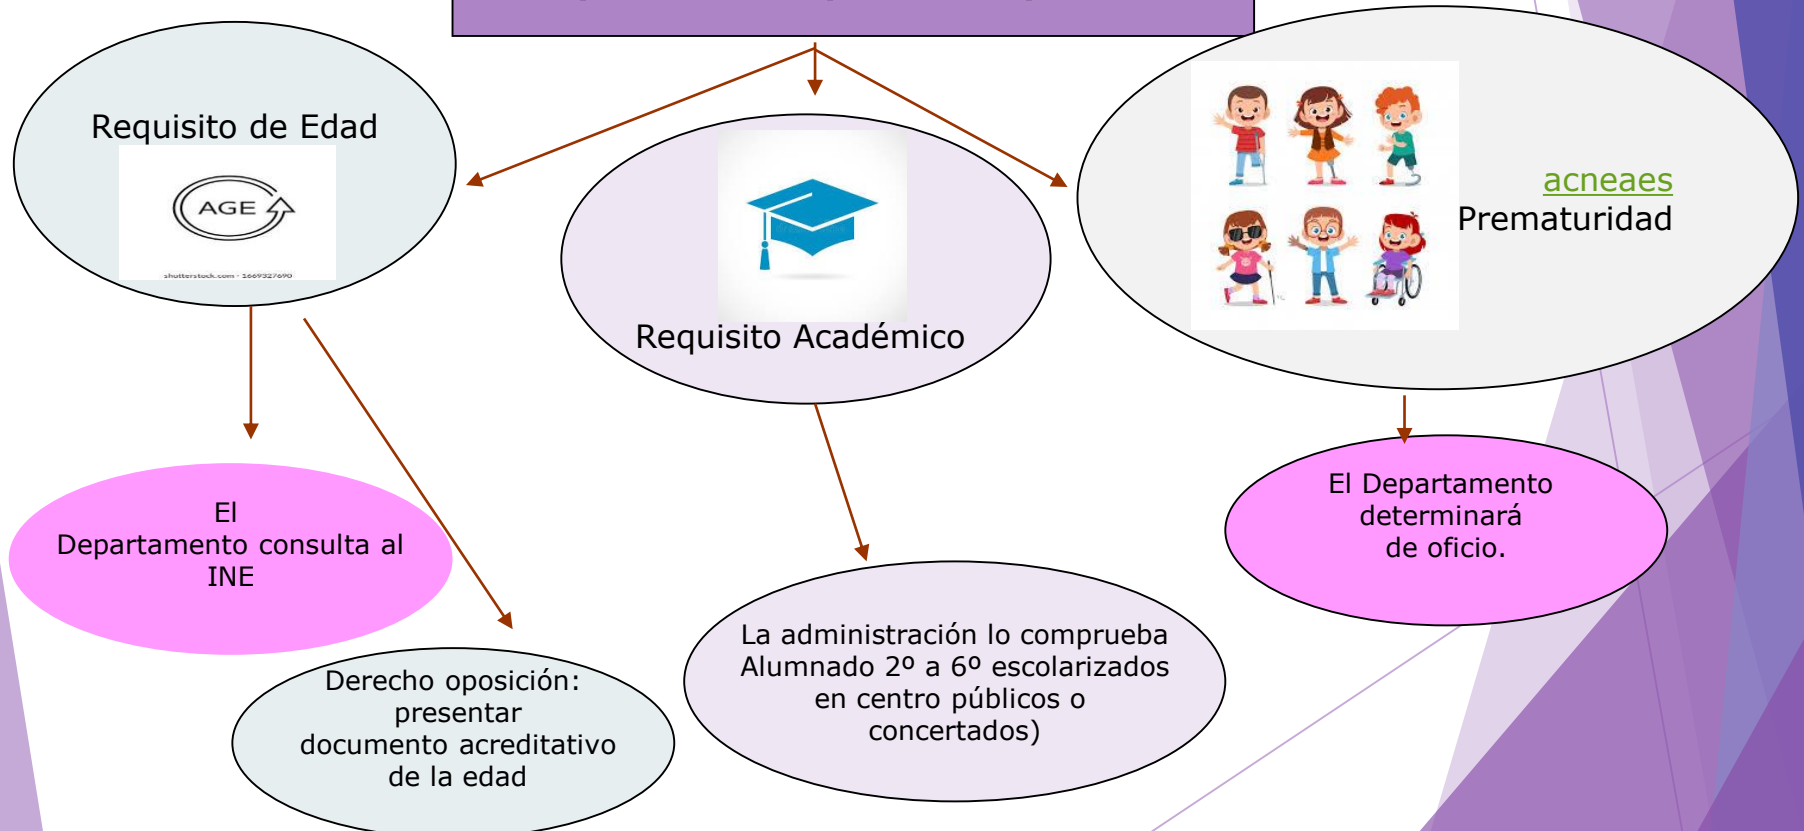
Requisito de Edad

AGE

shutterstock.com · 1669327690

Requisito Académico

acneaes
Prematuridad

El Departamento consulta al INE

Derecho oposición: presentar documento acreditativo de la edad

La administración lo comprueba Alumnado 2º a 6º escolarizados en centro públicos o concertados)

El Departamento determinará de oficio.